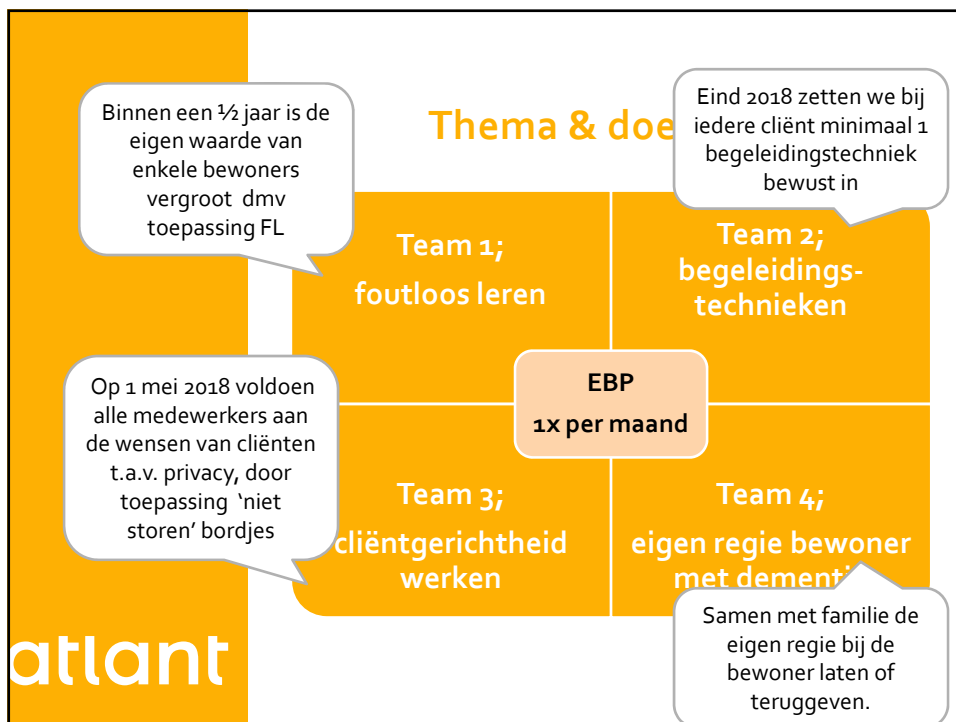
Binnen een ½ jaar is de eigen waarde van enkele bewoners vergroot dmv toepassing FL

Thema & doe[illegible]

Eind 2018 zetten we bij iedere cliënt minimaal 1 begeleidingstechniek bewust in

Team 1;
foutloos leren

Team 2;
begeleidingstechnieken

Op 1 mei 2018 voldoen alle medewerkers aan de wensen van cliënten t.a.v. privacy, door toepassing 'niet storen' bordjes

EBP
1x per maand

Team 3;
cliëntgerichtheid werken

Team 4;
eigen regie bewoner met dementi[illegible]

Samen met familie de eigen regie bij de bewoner laten of teruggeven.

atlant